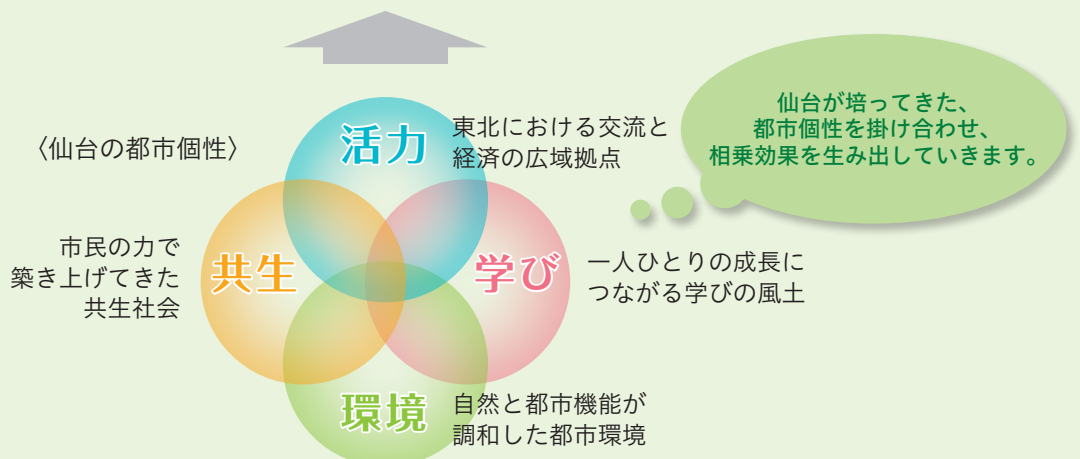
〈仙台の都市個性〉

活力
東北における交流と経済の広域拠点

仙台が培ってきた、都市個性を掛け合わせ、相乗効果を生み出していきます。

市民の力で築き上げてきた共生社会

共生

学び

一人ひとりの成長につながる学びの風土

環境
自然と都市機能が調和した都市環境